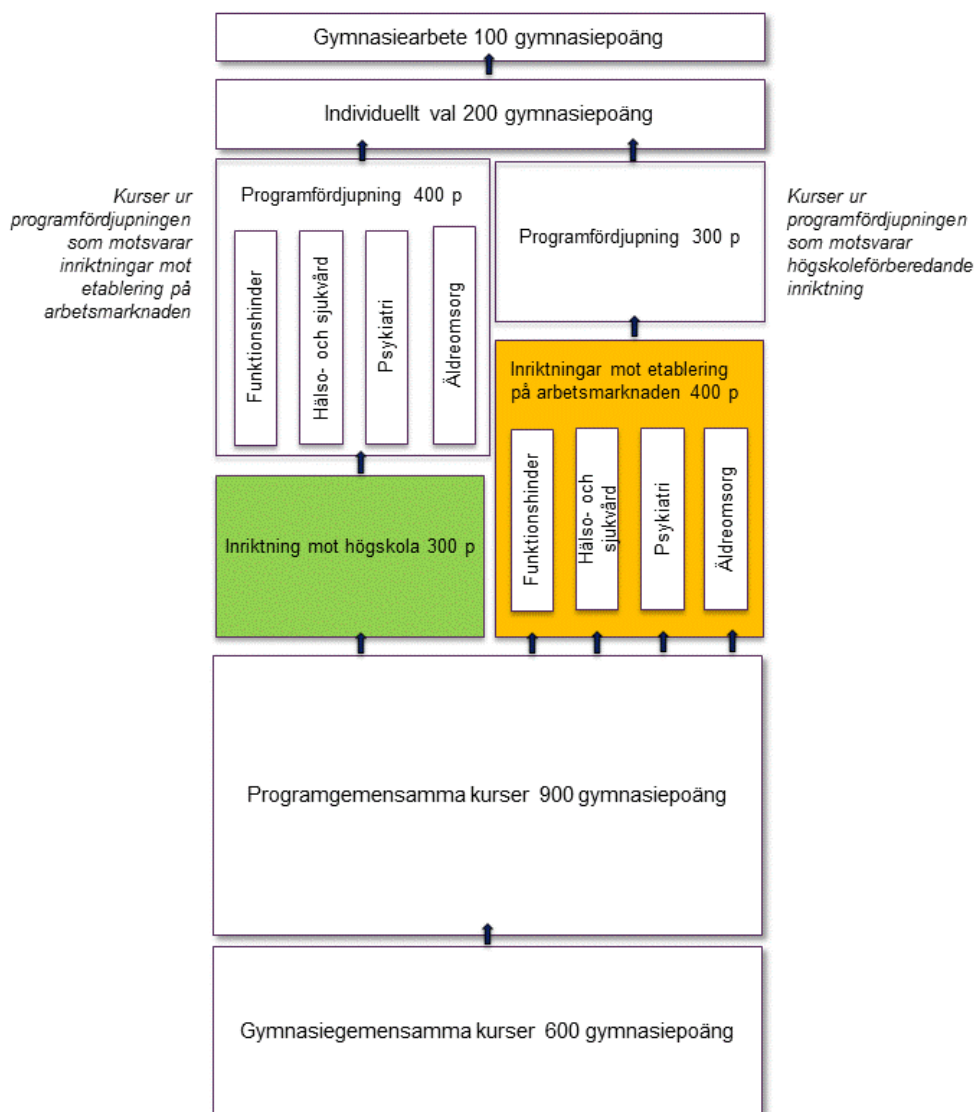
Gymnasiearbete 100 gymnasiepoäng

Individuellt val 200 gymnasiepoäng

Kurser ur programfördjupningen som motsvarar inriktningar mot etablering på arbetsmarknaden

Programfördjupning 400 p

Funktionshinder

Hälso- och sjukvård

Psykiatri

Äldreomsorg

Programfördjupning 300 p

Kurser ur programfördjupningen som motsvarar högskoleförberedande inriktning

Inriktningar mot etablering på arbetsmarknaden 400 p

Funktionshinder

Hälso- och sjukvård

Psykiatri

Äldreomsorg

Inriktning mot högskola 300 p

Programgemensamma kurser 900 gymnasiepoäng

Gymnasiegemensamma kurser 600 gymnasiepoäng